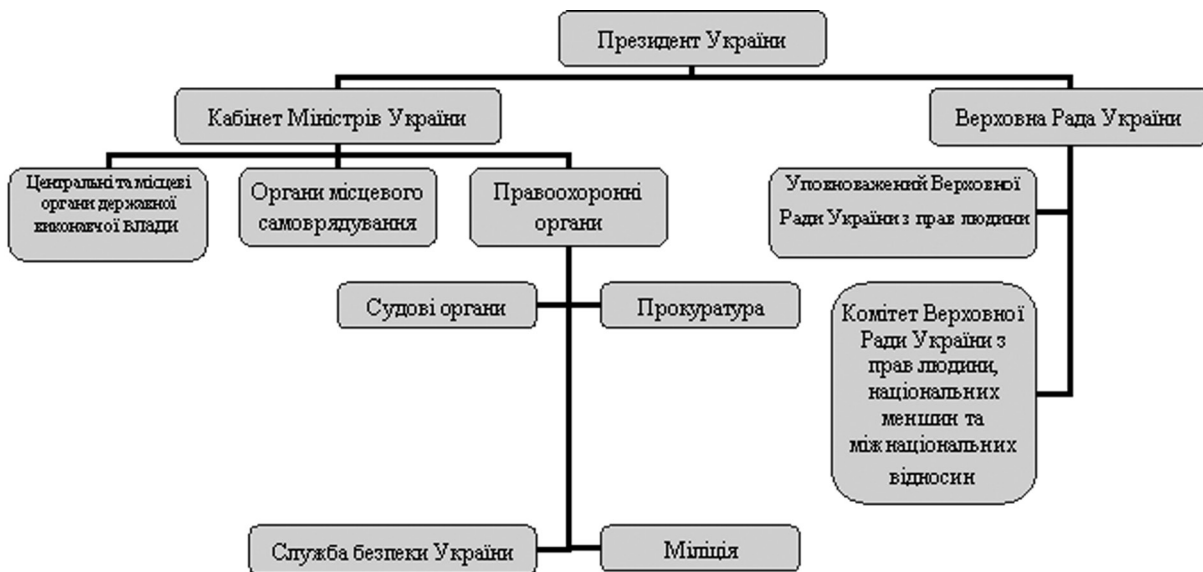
Президент України

Кабінет Міністрів України

Верховна Рада України

Центральні та місцеві органи державної виконавчої влади

Органи місцевого самоврядування

Правоохоронні органи

Уповноважений Верховної Ради України з прав людини

Судові органи

Прокуратура

Комітет Верховної Ради України з прав людини, національних меншин та міжнаціональних відносин

Служба безпеки України

Міліція